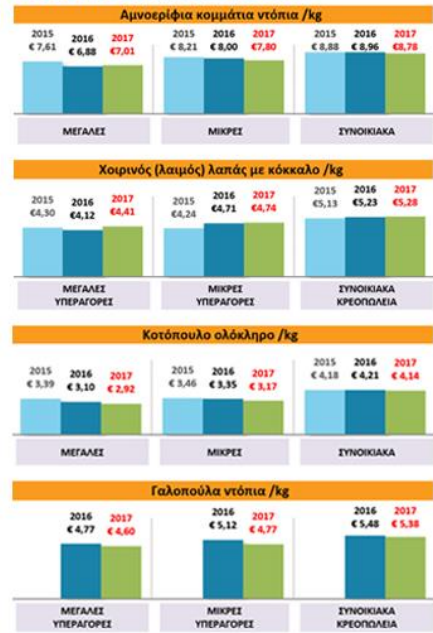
Αμνοερίφια κομμάτια ντόπια /kg

| | 2015 | 2016 | 2017 |
|---|---|---|---|
| ΜΕΓΑΛΕΣ | € 7,61 | € 6,88 | €7,01 |
| ΜΙΚΡΕΣ | € 8,21 | € 8,00 | €7,80 |
| ΣΥΝΟΙΚΙΑΚΑ | € 8,88 | € 8,96 | €8,78 |

Χοιρινός (λαιμός) λαπάς με κόκκαλο /kg

| | 2015 | 2016 | 2017 |
|---|---|---|---|
| ΜΕΓΑΛΕΣ ΥΠΕΡΑΓΟΡΕΣ | €4,30 | €4,12 | €4,41 |
| ΜΙΚΡΕΣ ΥΠΕΡΑΓΟΡΕΣ | €4,24 | €4,71 | €4,74 |
| ΣΥΝΟΙΚΙΑΚΑ ΚΡΕΟΠΩΛΕΙΑ | €5,13 | €5,23 | €5,28 |

Κοτόπουλο ολόκληρο /kg

| | 2015 | 2016 | 2017 |
|---|---|---|---|
| ΜΕΓΑΛΕΣ | € 3,39 | € 3,10 | € 2,92 |
| ΜΙΚΡΕΣ | € 3,46 | € 3,35 | € 3,17 |
| ΣΥΝΟΙΚΙΑΚΑ | € 4,18 | € 4,21 | € 4,14 |

Γαλοπούλα ντόπια /kg

| | 2016 | 2017 |
|---|---|---|
| ΜΕΓΑΛΕΣ ΥΠΕΡΑΓΟΡΕΣ | € 4,77 | € 4,60 |
| ΜΙΚΡΕΣ ΥΠΕΡΑΓΟΡΕΣ | € 5,12 | € 4,77 |
| ΣΥΝΟΙΚΙΑΚΑ ΚΡΕΟΠΩΛΕΙΑ | € 5,48 | € 5,38 |